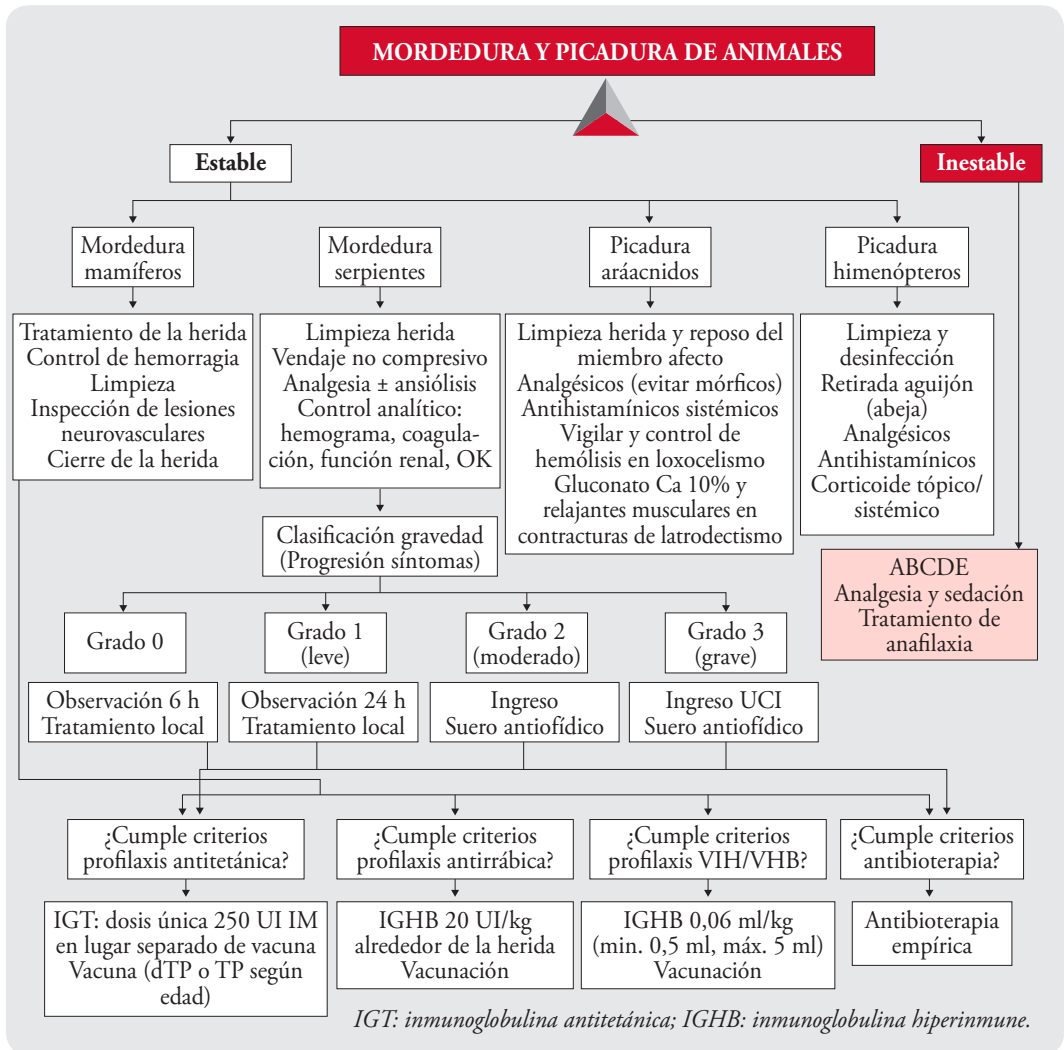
MORDEDURA Y PICADURA DE ANIMALES

Estable

Inestable

Mordedura mamíferos

Mordedura serpientes

Picadura aráacnidos

Picadura himenópteros

Tratamiento de la herida
Control de hemorragia
Limpieza
Inspección de lesiones neurovasculares
Cierre de la herida

Limpieza herida
Vendaje no compresivo
Analgesia ± ansiólisis
Control analítico: hemograma, coagulación, función renal, OK

Limpieza herida y reposo del miembro afecto
Analgésicos (evitar mórficos)
Antihistamínicos sistémicos
Vigilar y control de hemólisis en loxocelismo
Gluconato Ca 10% y relajantes musculares en contracturas de latrodectismo

Limpieza y desinfección
Retirada aguijón (abeja)
Analgésicos
Antihistamínicos
Corticoide tópico/ sistémico

ABCDE
Analgesia y sedación
Tratamiento de anafilaxia

Clasificación gravedad (Progresión síntomas)

Grado 0

Grado 1 (leve)

Grado 2 (moderado)

Grado 3 (grave)

Observación 6 h
Tratamiento local

Observación 24 h
Tratamiento local

Ingreso
Suero antiofídico

Ingreso UCI
Suero antiofídico

¿Cumple criterios profilaxis antitetánica?

¿Cumple criterios profilaxis antirrábica?

¿Cumple criterios profilaxis VIH/VHB?

¿Cumple criterios antibioterapia?

IGT: dosis única 250 UI IM en lugar separado de vacuna
Vacuna (dTP o TP según edad)

IGHB 20 UI/kg alrededor de la herida
Vacunación

IGHB 0,06 ml/kg (min. 0,5 ml, máx. 5 ml)
Vacunación

Antibioterapia empírica

IGT: inmunoglobulina antitetánica; IGHB: inmunoglobulina hiperinmune.